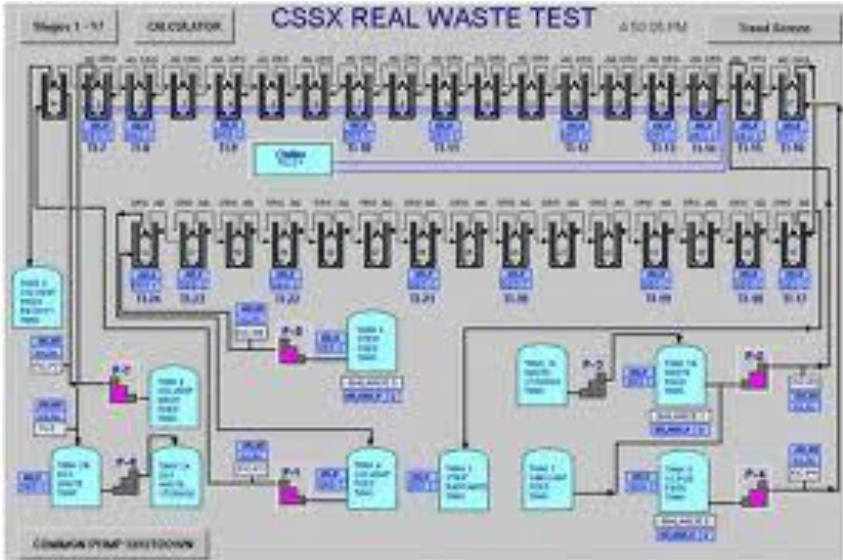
Stages 1 - 17
CIRCULATOR
CSSX REAL WASTE TEST
4:50:05 PM
Trend Screen
TI-2
TI-8
TI-9
TI-10
TI-11
TI-12
TI-13
TI-14
TI-15
TI-16
Chiller
TI-26
TI-23
TI-22
TI-21
TI-20
TI-19
TI-18
TI-17
P-5
P-2
P-4
P-1
P-3
P-6
COMMON PUMP SHUTDOWN